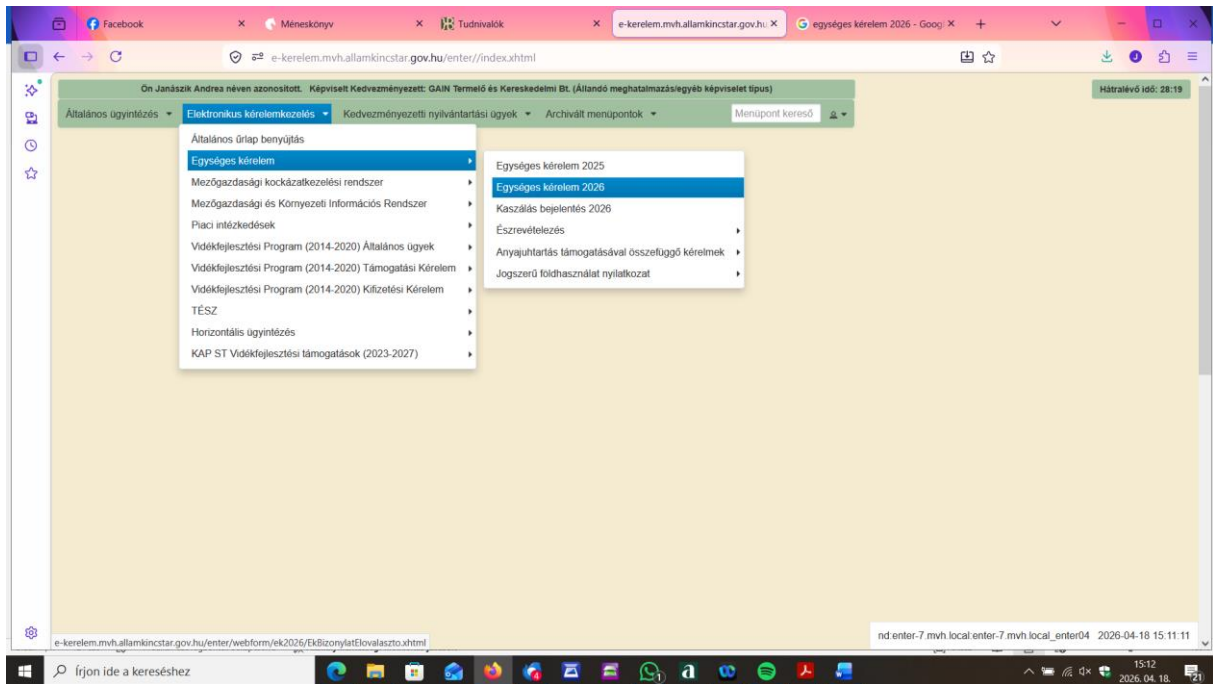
Facebook
Méneskönyv
Tudnivalók
e-kerelem.mvh.allamkincstar.gov.hu
egységes kérelem 2026 - Goog

e-kerelem.mvh.allamkincstar.gov.hu/enter//index.xhtml

Ön Janászik Andrea néven azonosított. Képviselt Kedvezményezett: GAIN Termelő és Kereskedelmi Bt. (Állandó meghatalmazás/egyéb képviselet típus)

Hátralévő idő: 28:19

Általános ügyintézés
Elektronikus kérelemkezelés
Kedvezményezetti nyilvántartási ügyek
Archivált menüpontok
Menüpont kereső

Általános űrlap benyújtás
Egységes kérelem
Mezőgazdasági kockázatkezelési rendszer
Mezőgazdasági és Környezeti Információs Rendszer
Piaci intézkedések
Vidékfejlesztési Program (2014-2020) Általános ügyek
Vidékfejlesztési Program (2014-2020) Támogatási Kérelem
Vidékfejlesztési Program (2014-2020) Kifizetési Kérelem
TÉSZ
Horizontális ügyintézés
KAP ST Vidékfejlesztési támogatások (2023-2027)

Egységes kérelem 2025
Egységes kérelem 2026
Kaszálás bejelentés 2026
Észrevételezés
Anyajuhtartás támogatásával összefüggő kérelmek
Jogszerű földhasználat nyilatkozat

e-kerelem.mvh.allamkincstar.gov.hu/enter/webform/ek2026/EkBizonylatElovalaszto.xhtml

nd:enter-7.mvh.local:enter-7.mvh.local_enter04 2026-04-18 15:11:11

Írjon ide a kereséshez

15:12
2026. 04. 18.